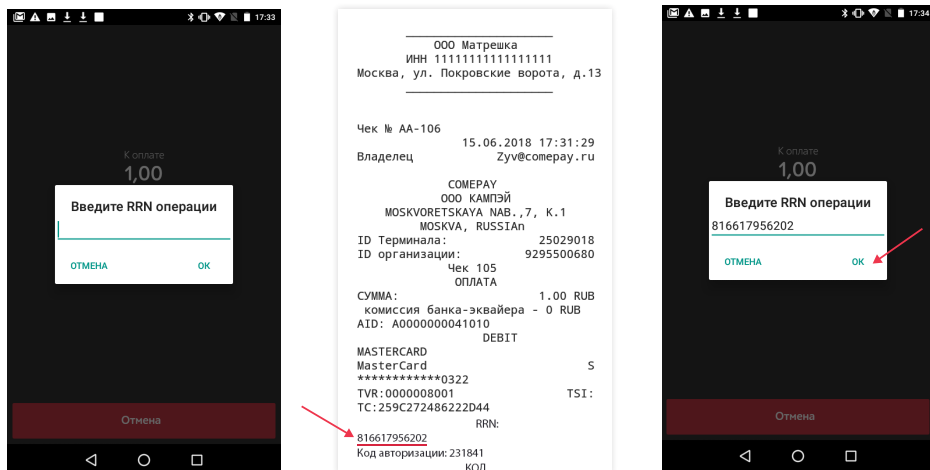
17:33

К оплате
1,00

Введите RRN операции

ОТМЕНА ОК

Отмена

ООО Матрешка
ИНН 11111111111111
Москва, ул. Покровские ворота, д.13

Чек № АА-106
15.06.2018 17:31:29
Владелец Zyv@comepay.ru

COMEPAY
ООО КАМПЭЙ
MOSKVORETSKAYA NAB.,7, K.1
MOSKVA, RUSSIAn
ID Терминала: 25029018
ID организации: 9295500680
Чек 105
ОПЛАТА
СУММА: 1.00 RUB
комиссия банка-эквайера - 0 RUB
AID: A0000000041010
DEBIT
MASTERCARD
MasterCard S
************0322
TVR:0000008001 TSI:
TC:259C272486222D44
RRN:
816617956202
Код авторизации: 231841
КОД

17:34

К оплате
1,00

Введите RRN операции
816617956202

ОТМЕНА ОК

Отмена